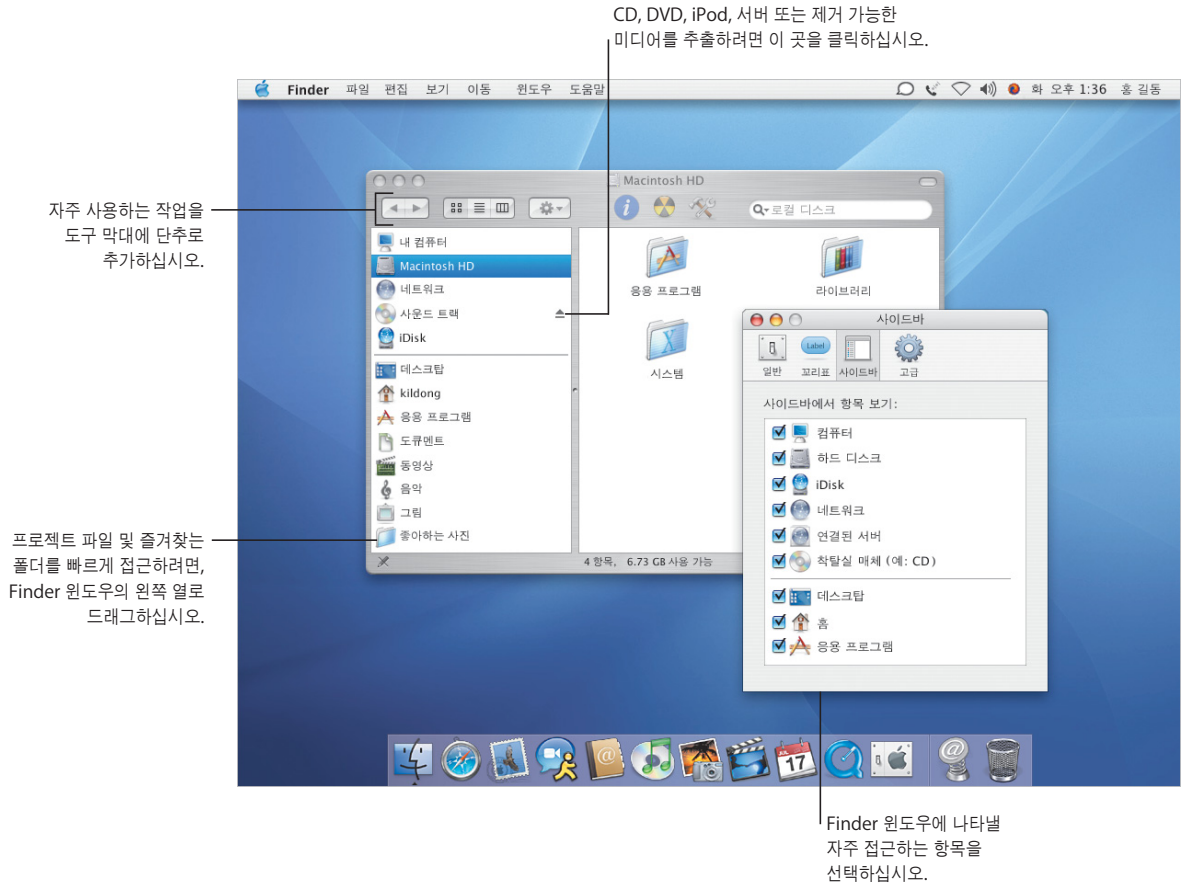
CD, DVD, iPod, 서버 또는 제거 가능한 미디어를 추출하려면 이 곳을 클릭하십시오.

Finder 파일 편집 보기 이동 윈도우 도움말

화 오후 1:36 홍 길동

자주 사용하는 작업을 도구 막대에 단추로 추가하십시오.

Macintosh HD

로컬 디스크

내 컴퓨터
Macintosh HD
네트워크
사운드 트랙
iDisk
데스크탑
kildong
응용 프로그램
도큐멘트
동영상
음악
그림
좋아하는 사진

응용 프로그램
라이브러리
시스템

4 항목, 6.73 GB 사용 가능

사이드바

Label

일반 꼬리표 사이드바 고급

사이드바에서 항목 보기:

컴퓨터
하드 디스크
iDisk
네트워크
연결된 서버
착탈실 매체 (예: CD)
데스크탑
홈
응용 프로그램

프로젝트 파일 및 즐겨찾는 폴더를 빠르게 접근하려면, Finder 윈도우의 왼쪽 열로 드래그하십시오.

17

Finder 윈도우에 나타낼 자주 접근하는 항목을 선택하십시오.